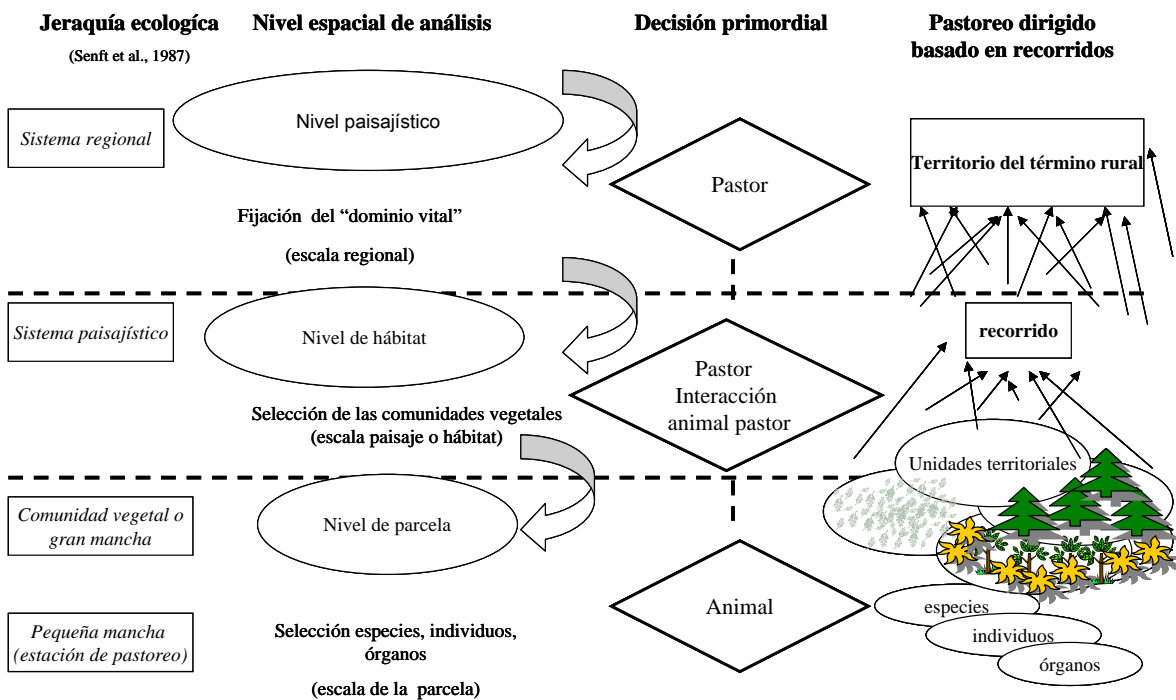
Jeraquía ecologíca

(Senft et al., 1987)

Nivel espacial de análisis

Decisión primordial

Pastoreo dirigido basado en recorridos

Sistema regional

Nivel paisajístico

Pastor

Territorio del término rural

Fijación del "dominio vital"

(escala regional)

Sistema paisajístico

Nivel de hábitat

recorrido

Pastor Interacción animal pastor

Selección de las comunidades vegetales (escala paisaje o hábitat)

Unidades territoriales

Comunidad vegetal o gran mancha

Nivel de parcela

Pequeña mancha (estación de pastoreo)

Selección especies, individuos, órganos

(escala de la parcela)

Animal

especies

individuos

órganos